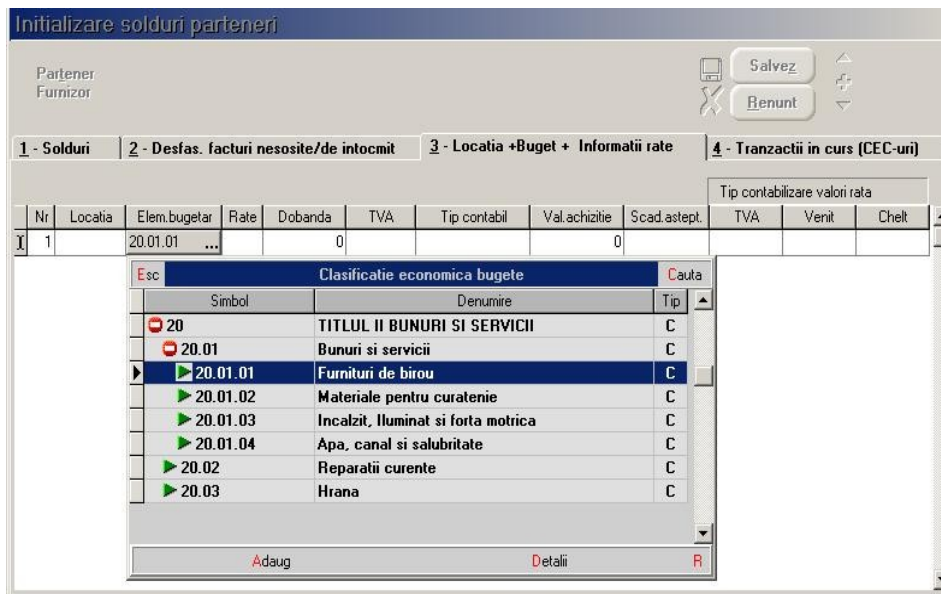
Initializare solduri parteneri

Partener
Furnizor

Salvez
Renunt

1 - Solduri | 2 - Desfas. facturi nesosite/de intocmit | 3 - Locatia +Buget + Informatii rate | 4 - Tranzactii in curs (CEC-uri)

Tip contabilizare valori rata

| Nr | Locatia | Elem.bugetar | Rate | Dobanda | TVA | Tip contabil | Val.achizitie | Scad.astept. | TVA | Venit | Chelt |
|---|---|---|---|---|---|---|---|---|---|---|---|
| 1 | | 20.01.01 ... | | 0 | | | 0 | | | | |

Esc | Clasificatie economica bugete | Cauta

| Simbol | Denumire | Tip |
|---|---|---|
| 20 | TITLUL II BUNURI SI SERVICII | C |
| 20.01 | Bunuri si servicii | C |
| 20.01.01 | Furnituri de birou | C |
| 20.01.02 | Materiale pentru curatenie | C |
| 20.01.03 | Incalzit, Iluminat si forta motrica | C |
| 20.01.04 | Apa, canal si salubritate | C |
| 20.02 | Reparatii curente | C |
| 20.03 | Hrana | C |

Adaug | Detalii | R